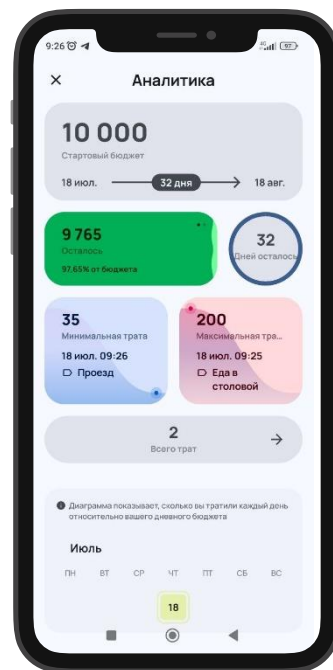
9:26

×

Аналитика

10 000

Стартовый бюджет

18 июл.

32 дня

18 авг.

9 765

Осталось

97,65% от бюджета

32

Дней осталось

35

Минимальная трата

18 июл. 09:26

Проезд

200

Максимальная тра...

18 июл. 09:25

Еда в столовой

2

Всего трат

→

Диаграмма показывает, сколько вы тратили каждый день относительно вашего дневного бюджета

Июль

ПН ВТ СР ЧТ ПТ СБ ВС

18